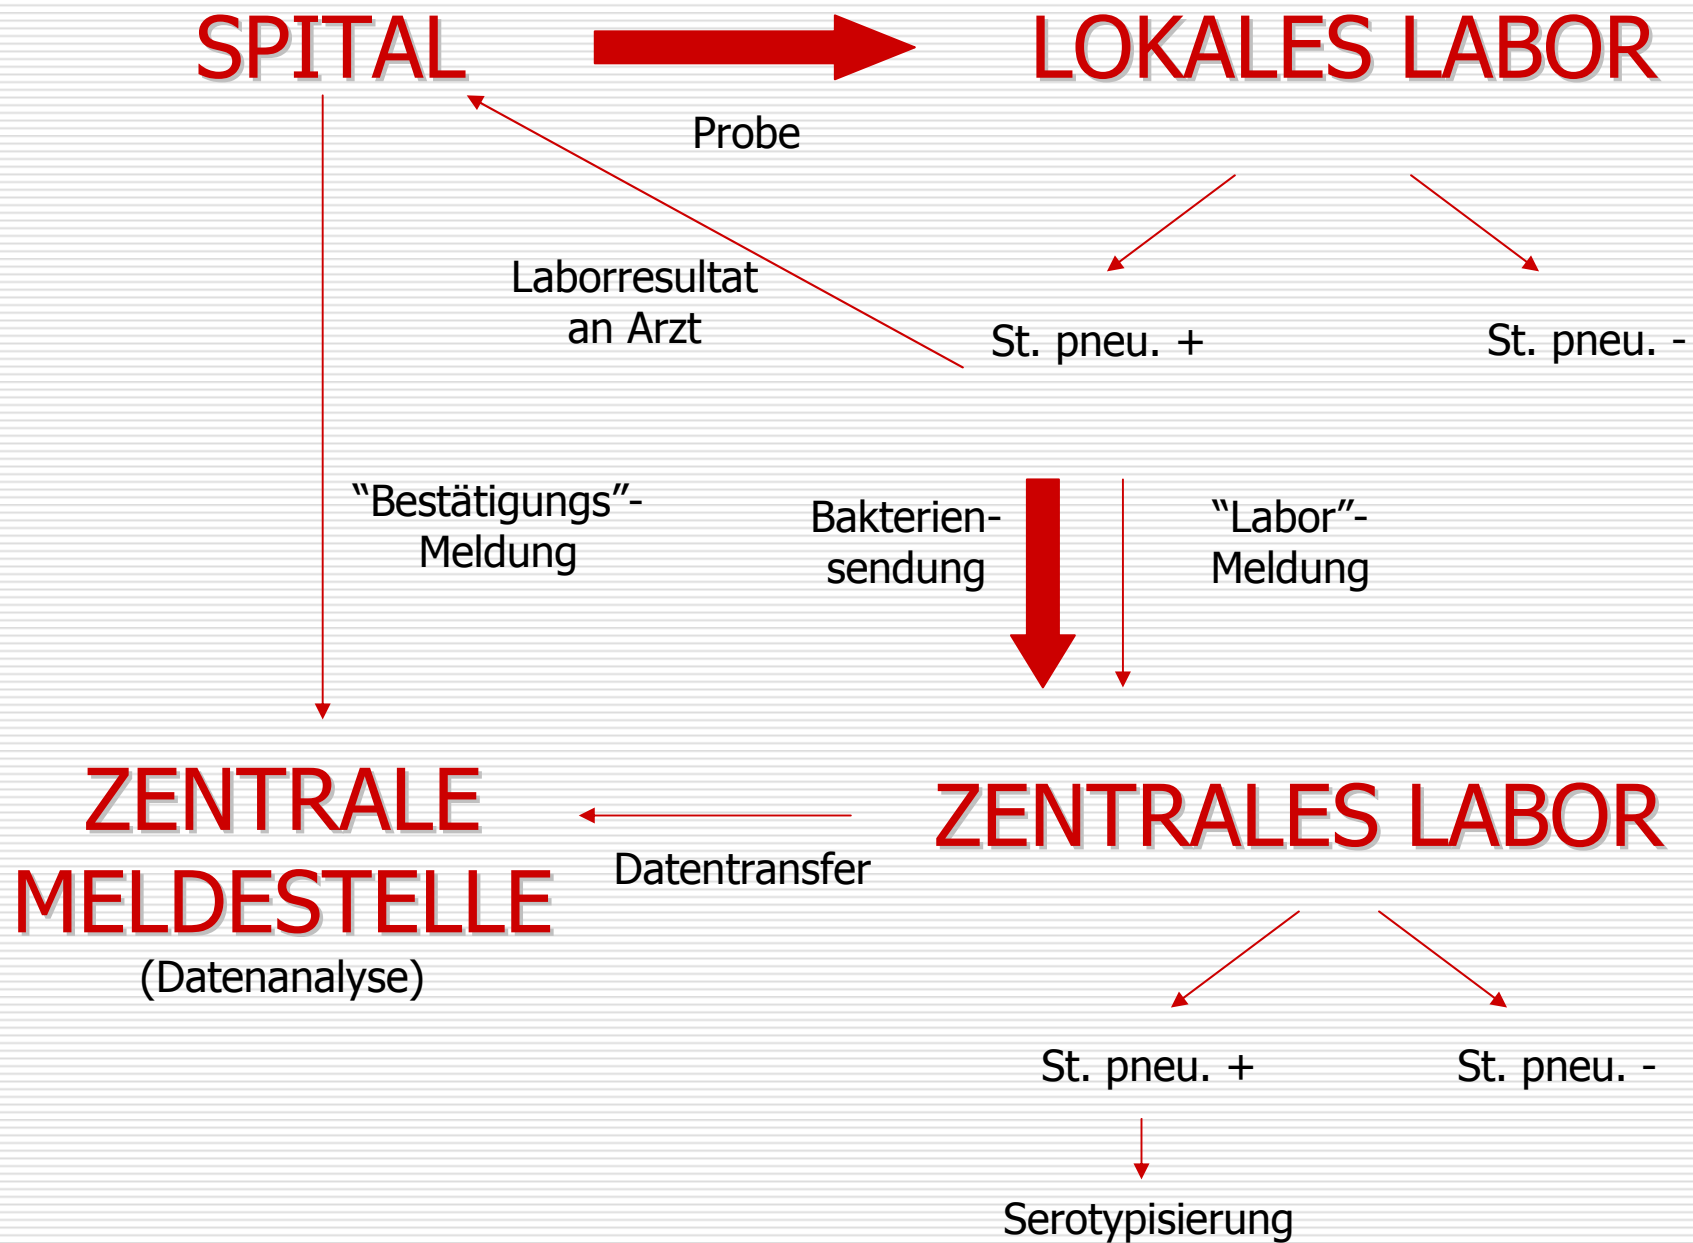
SPITAL

LOKALES LABOR

Probe

Laborresultat an Arzt

St. pneu. +

St. pneu. -

“Bestätigungs”-Meldung

Bakteriensendung

“Labor”-Meldung

ZENTRALE MELDESTELLE
(Datenanalyse)

Datentransfer

ZENTRALES LABOR

St. pneu. +

St. pneu. -

Serotypisierung